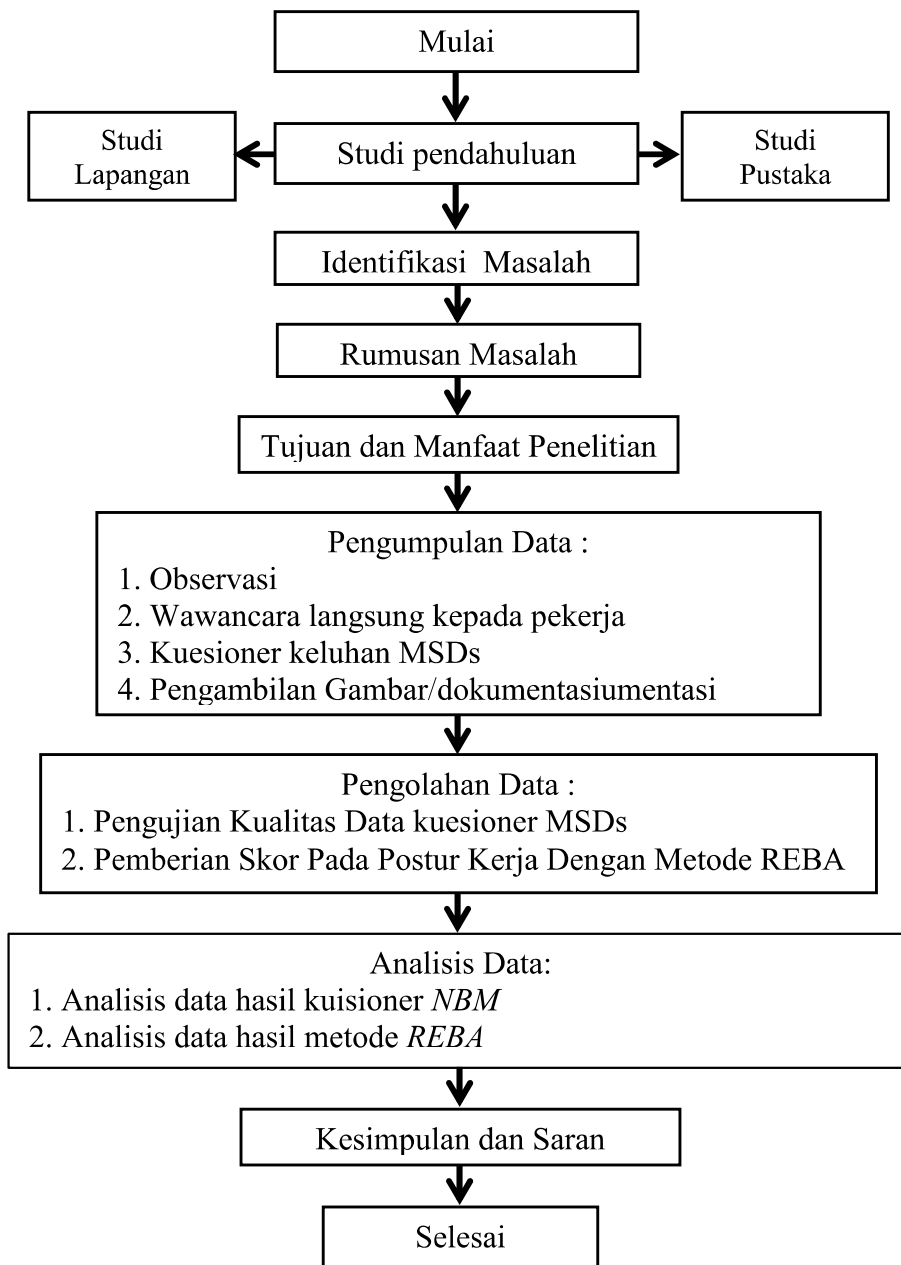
Mulai

Studi Lapangan

Studi pendahuluan

Studi Pustaka

Identifikasi Masalah

Rumusan Masalah

Tujuan dan Manfaat Penelitian

Pengumpulan Data :
1. Observasi
2. Wawancara langsung kepada pekerja
3. Kuesioner keluhan MSDs
4. Pengambilan Gambar/dokumentasiumentasi

Pengolahan Data :
1. Pengujian Kualitas Data kuesioner MSDs
2. Pemberian Skor Pada Postur Kerja Dengan Metode REBA

Analisis Data:
1. Analisis data hasil kuisioner *NBM*
2. Analisis data hasil metode *REBA*

Kesimpulan dan Saran

Selesai